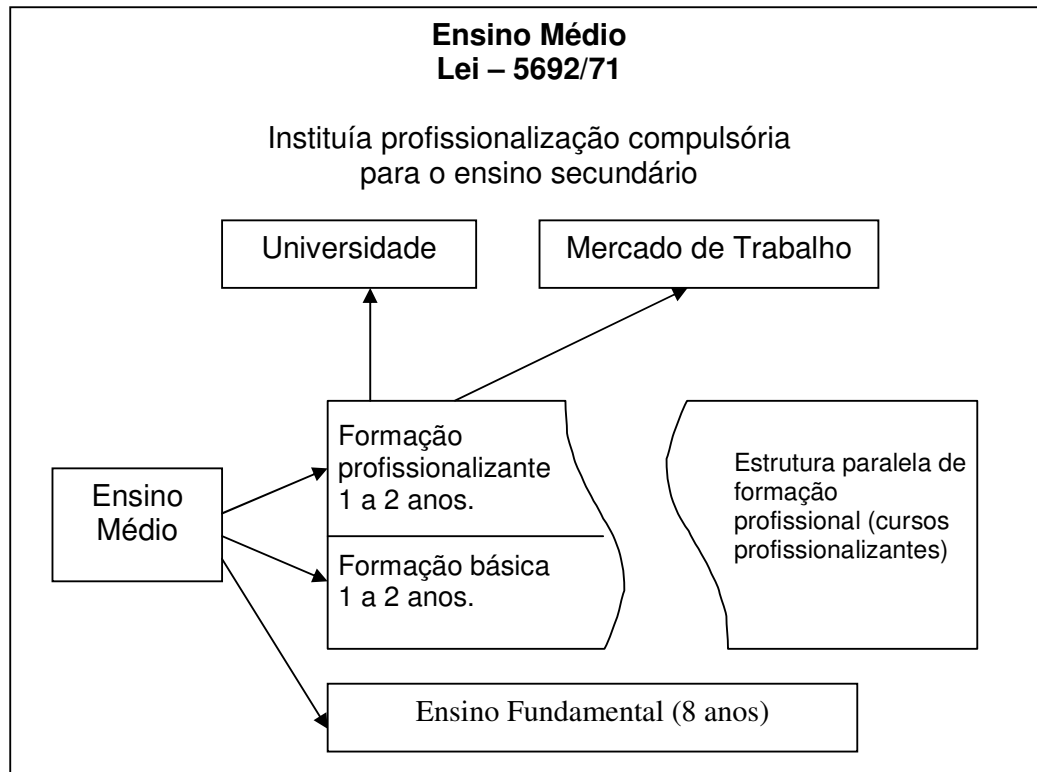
**Ensino Médio**
**Lei – 5692/71**

Instituía profissionalização compulsória para o ensino secundário

Universidade

Mercado de Trabalho

Ensino Médio

Formação profissionalizante 1 a 2 anos.

Formação básica 1 a 2 anos.

Estrutura paralela de formação profissional (cursos profissionalizantes)

Ensino Fundamental (8 anos)